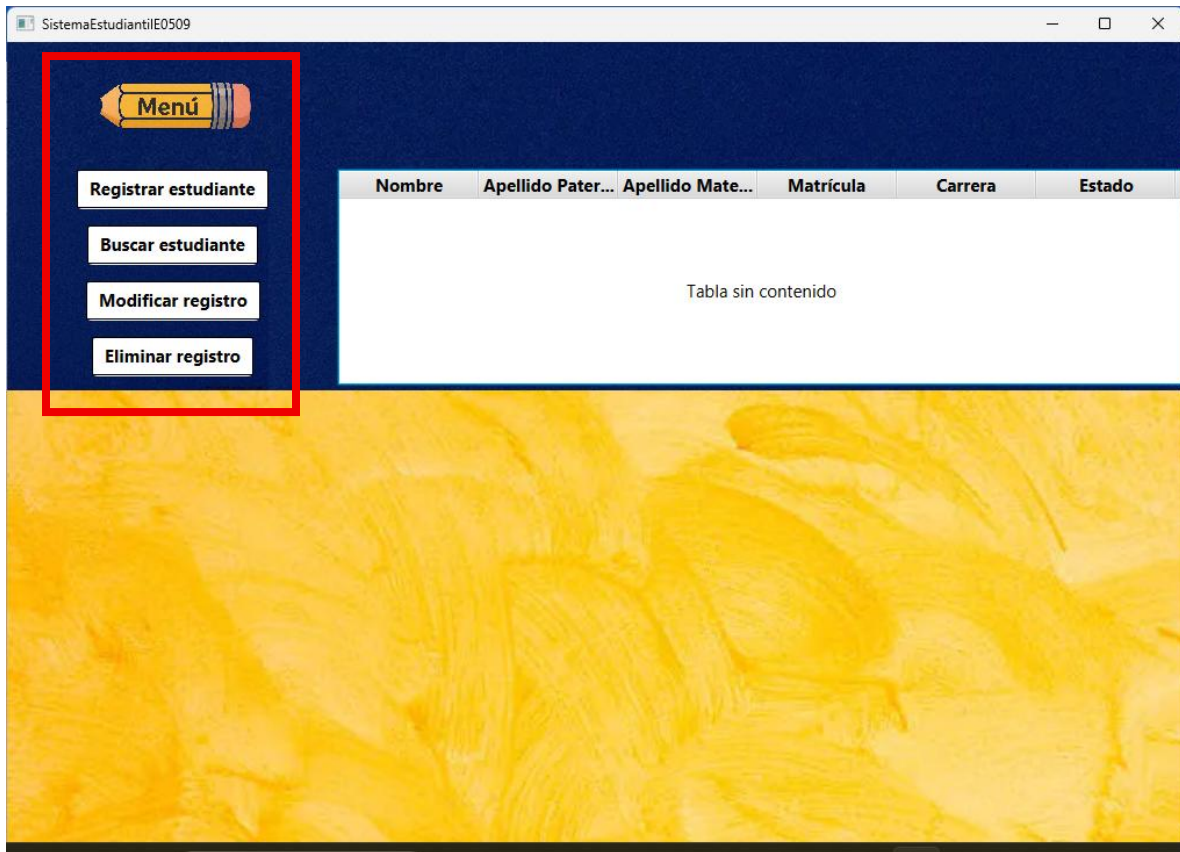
SistemaEstudiantilE0509

Menú

Registrar estudiante

Buscar estudiante

Modificar registro

Eliminar registro

| Nombre | Apellido Pater... | Apellido Mate... | Matrícula | Carrera | Estado |
|---|---|---|---|---|---|

Tabla sin contenido